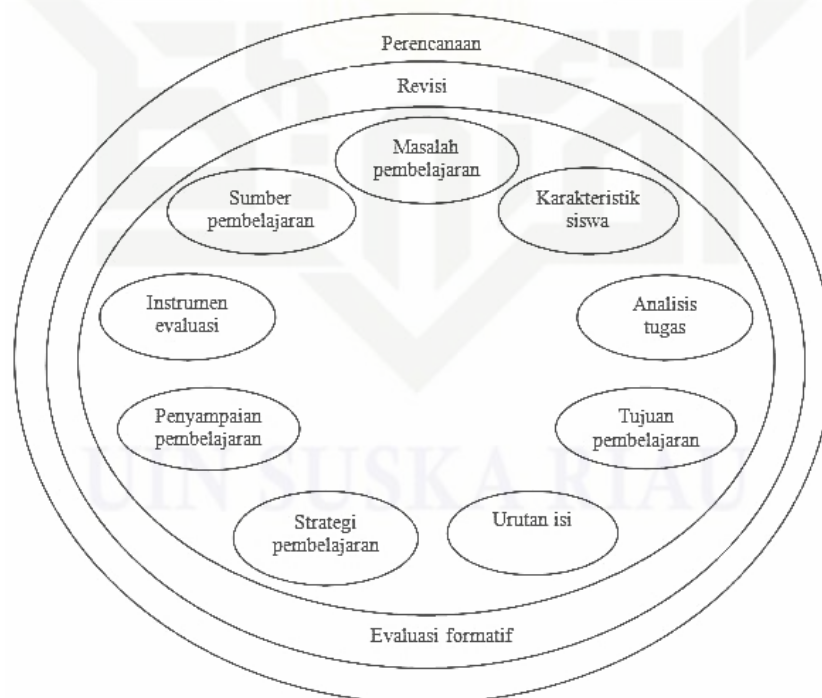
Perencanaan

Revisi

Masalah pembelajaran

Sumber pembelajaran

Karakteristik siswa

Instrumen evaluasi

Analisis tugas

Penyampaian pembelajaran

Tujuan pembelajaran

Strategi pembelajaran

Urutan isi

Evaluasi formatif

UIN SUSKA RIAU